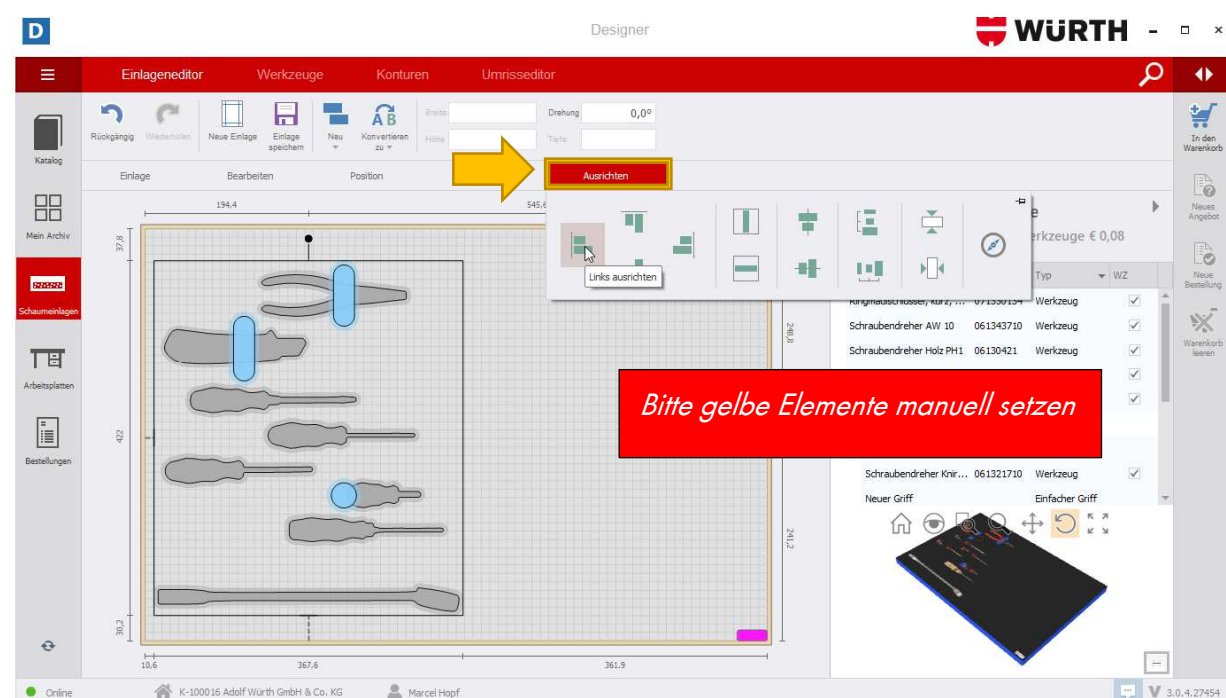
D
Designer
WÜRTH

Einlageneditor
Werkzeuge
Konturen
Umrisseditor

Katalog
Mein Archiv
Schaumeinlagen
Arbeitsplatten
Bestellungen

Rückgängig
Wiederholen
Neue Einlage
Einlage speichern
Neu
Konvertieren zu
Breite
Höhe
Drehung 0,0°
Tiefe

Einlage
Bearbeiten
Position
Ausrichten

Links ausrichten

194,4
545,6
37,8
472
30,2
10,6
367,6
361,9
248,8
241,2

e
erkzeuge € 0,08

Typ
WZ

Ringmaulschlüssel, kurz, ... 071330134 Werkzeug
Schraubendreher AW 10 061343710 Werkzeug
Schraubendreher Holz PH1 06130421 Werkzeug
Schraubendreher Knir... 061321710 Werkzeug
Neuer Griff Einfacher Griff

Bitte gelbe Elemente manuell setzen

In den Warenkorb
Neues Angebot
Neue Bestellung
Warenkorb leeren

Online
K-100016 Adolf Würth GmbH & Co. KG
Marcel Hopf
3.0.4.27454